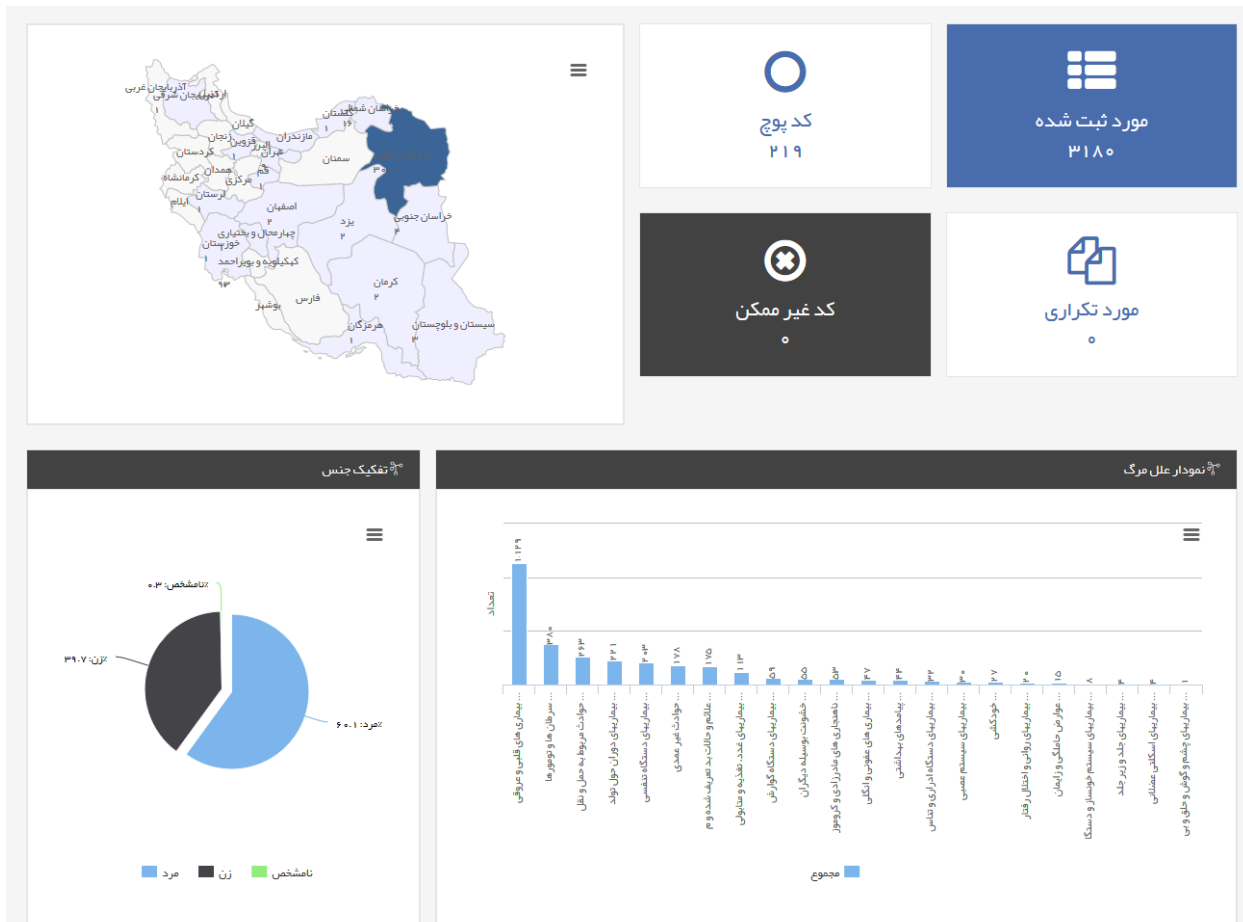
مورد ثبت شده
۳۱۸۰

کد پوچ
۲۱۹

مورد تکراری
۰

کد غیر ممکن
۰

آذربایجان غربی
۱
آذربایجان شرقی
اردبیل
گیلان
زنجان
قزوین
مازندران
گلستان
۱۶
خراسان شمالی
کردستان
البرز
تهران
سمنان
کرمانشاه
همدان
قم
مرکزی
۱
۳۰۰
لرستان
ایلام
۱
اصفهان
۲
خراسان جنوبی
۴
چهارمحال و بختیاری
یزد
۲
خوزستان
کهگیلویه و بویراحمد
۹۳
کرمان
۲
فارس
بوشهر
هرمزگان
۱
سیستان و بلوچستان
۳

نمودار علل مرگ

تعداد

| ۱۱۲۹ | ۳۸۰ | ۲۶۳ | ۲۲۱ | ۲۰۳ | ۱۷۸ | ۱۶۵ | ۱۱۳ | ۵۹ | ۵۵ | ۵۳ | ۴۷ | ۴۴ | ۳۲ | ۳۰ | ۲۷ | ۲۰ | ۱۵ | ۸ | ۴ | ۴ | ۱ |
|---|---|---|---|---|---|---|---|---|---|---|---|---|---|---|---|---|---|---|---|---|---|
| بیماری های قلبی و عروقی ... | سرطان ها و تومورها | حوادث مربوط به حمل و نقل | بیماری های دوران حول تولد | بیماری های دستگاه تنفسی | حوادث غیر عمدی | علائم و حالات بد تعریف شده و م... | بیماری های غدد، تغذیه و متابولی... | بیماری های دستگاه گوارش | خشونت بوسیله دیگران | ناهنجاری های مادرزادی و کروموز... | بیماری های عفونی و انگلی | پیامدهای بهداشتی | بیماری های دستگاه ادراری و تناس... | بیماری های سیستم عصبی | خودکشی | بیماری های روانی و اختلال رفتار... | عوارض حاملگی و زایمان | بیماری های سیستم خونساز و دستگا... | بیماری های جلد و زیر جلد | بیماری های اسکلتی عضلانی | بیماری های چشم و گوش و حلق و بی... |

مجموع

تفکیک جنس

٪نامشخص: ۰.۳
٪زن: ۳۹.۷
٪مرد: ۶۰.۱

مرد
زن
نامشخص